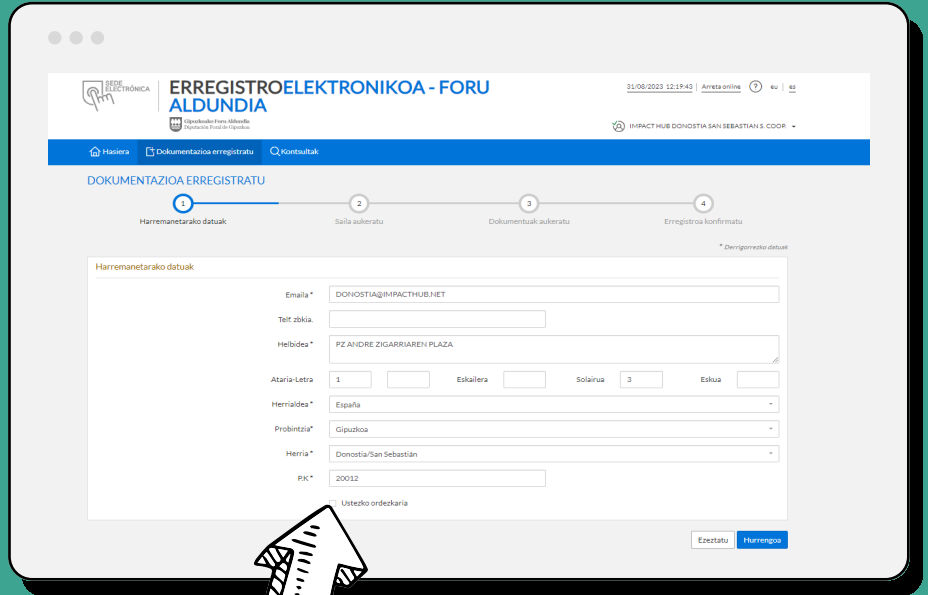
SEDE ELECTRÓNICA

ERREGISTROELEKTRONIKOA - FORU ALDUNDIA

Gipuzkoako Foru Aldundia
Diputación Foral de Gipuzkoa

31/08/2023 12:19:43 | Arreta online | ? | eu | es

IMPACT HUB DONOSTIA SAN SEBASTIAN S. COOP

Hasiera | Dokumentazioa erregistratu | Kontsultak

DOKUMENTAZIOA ERREGISTRATU

1 Harremanetarako datuak
2 Saila aukeratu
3 Dokumentuak aukeratu
4 Erregistroa konfirmatu

* Derrigorrezko datuak

Harremanetarako datuak

Emaila * DONOSTIA@IMPACTHUB.NET

Telf. zbkia.

Helbidea * PZ ANDRE ZIGARRIAREN PLAZA

Ataria-Letra 1 | Eskailera | Solairua 3 | Eskua

Herrialdea * España

Probintzia* Gipuzkoa

Herria * Donostia/San Sebastián

P.K * 20012

Ustezko ordezkaria

Ezeztatu | Hurrengoa